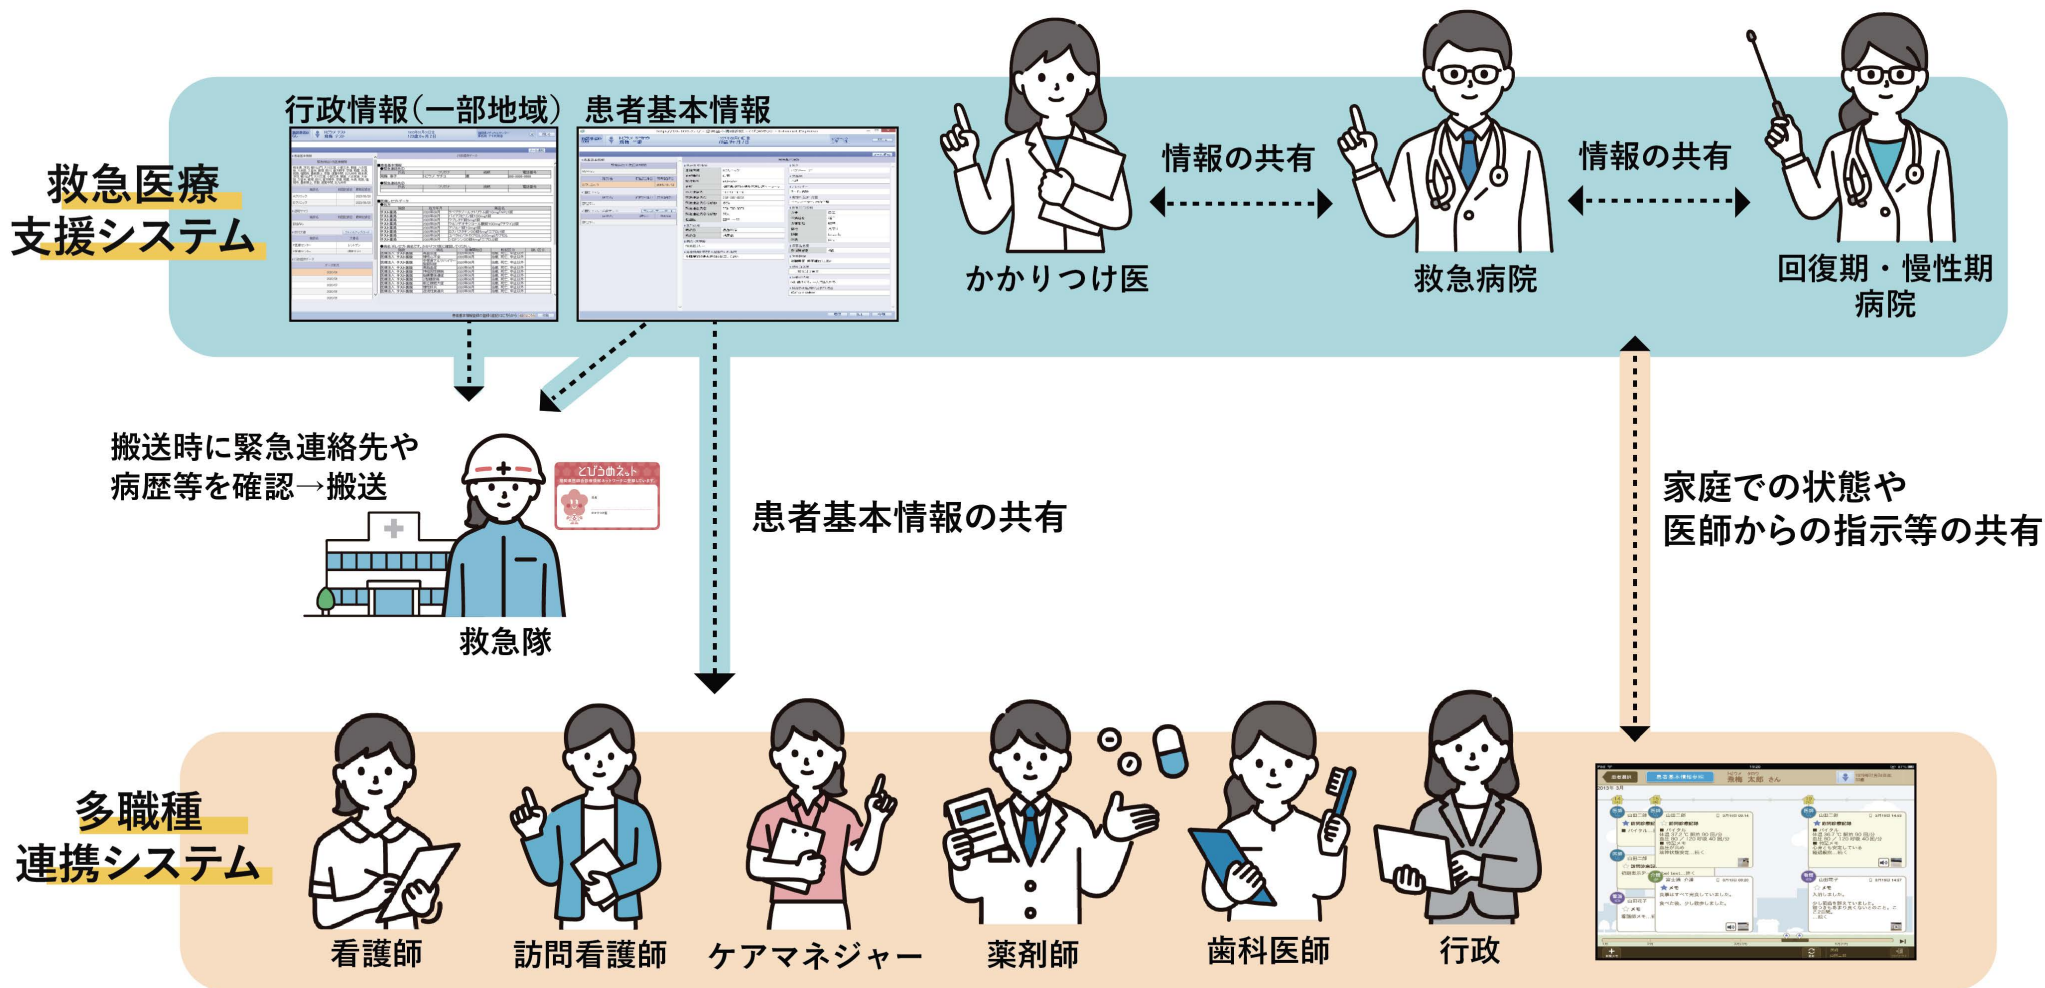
救急医療
支援システム

行政情報（一部地域）

患者基本情報

かかりつけ医

情報の共有

救急病院

情報の共有

回復期・慢性期
病院

搬送時に緊急連絡先や
病歴等を確認→搬送

とびうめネット

救急隊

患者基本情報の共有

家庭での状態や
医師からの指示等の共有

多職種
連携システム

看護師

訪問看護師

ケアマネジャー

薬剤師

歯科医師

行政